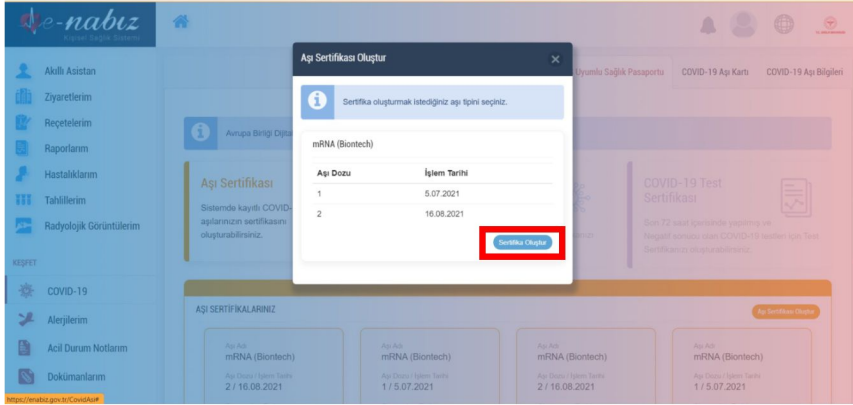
e-nabız
Kişisel Sağlık Sistemi

Akıllı Asistan
Ziyaretlerim
Reçetelerim
Raporlarım
Hastalıklarım
Tahlillerim
Radyolojik Görüntülerim
KEŞFET
COVID-19
Alerjilerim
Acil Durum Notlarım
Dokümanlarım

Uyumlu Sağlık Pasaportu
COVID-19 Aşı Kartı
COVID-19 Aşı Bilgileri

Avrupa Birliği Dijital

Aşı Sertifikası
Sistemde kayıtlı COVID-aşılarınızın sertifikasını oluşturabilirsiniz.

COVID-19 Test Sertifikası
Son 72 saat içerisinde yapılmış ve Negatif sonuçlu olan COVID-19 testleri için Test Sertifikası oluşturabilirsiniz.

Aşı Sertifikası Oluştur
Sertifika oluşturmak istediğiniz aşı tipini seçiniz.
mRNA (Biontech)

| Aşı Dozu | İşlem Tarihi |
|---|---|
| 1 | 5.07.2021 |
| 2 | 16.08.2021 |

Sertifika Oluştur

AŞI SERTİFİKALARINIZ
Aşı Sertifikası Oluştur

Aşı Adı
mRNA (Biontech)
Aşı Dozu / İşlem Tarihi
2 / 16.08.2021

Aşı Adı
mRNA (Biontech)
Aşı Dozu / İşlem Tarihi
1 / 5.07.2021

Aşı Adı
mRNA (Biontech)
Aşı Dozu / İşlem Tarihi
2 / 16.08.2021

Aşı Adı
mRNA (Biontech)
Aşı Dozu / İşlem Tarihi
1 / 5.07.2021

https://enabiz.gov.tr/CovidAsi#